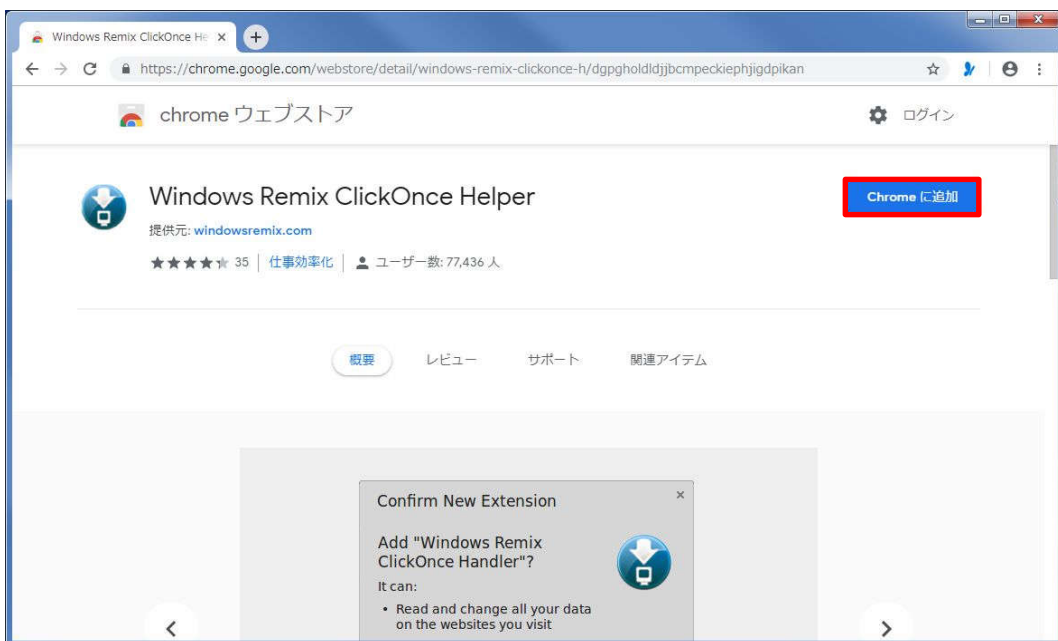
Windows Remix ClickOnce He ×

https://chrome.google.com/webstore/detail/windows-remix-clickonce-h/dgpgholdldjjbcmpeckiephjigdpikan

chrome ウェブストア

ログイン

Windows Remix ClickOnce Helper

提供元: windowsremix.com

35 | 仕事効率化 | ユーザー数: 77,436 人

Chrome に追加

概要 レビュー サポート 関連アイテム

Confirm New Extension ×

Add "Windows Remix ClickOnce Handler"?

It can:

• Read and change all your data on the websites you visit